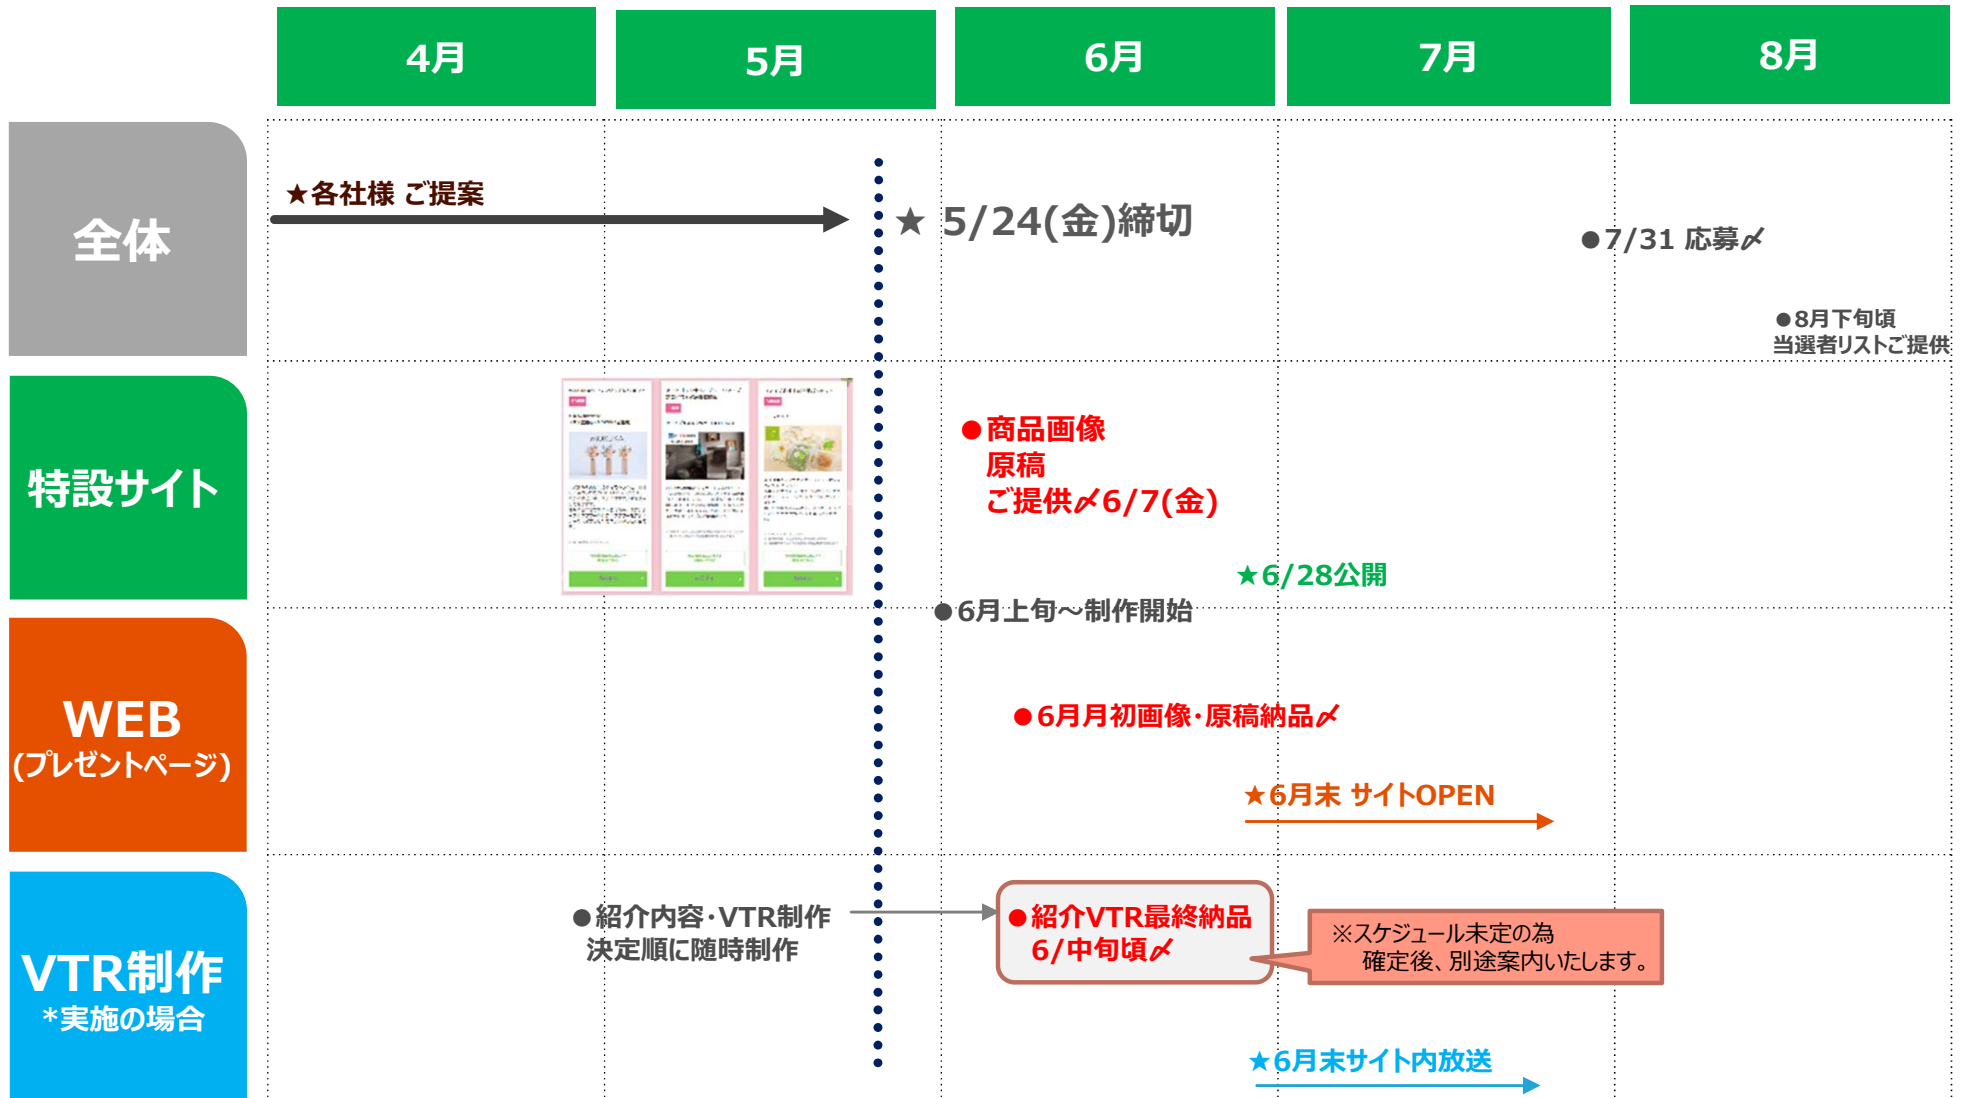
| | 4月 | 5月 | 6月 | 7月 | 8月 |
|---|---|---|---|---|---|

全体

★各社様 ご提案

★ 5/24(金)締切

●7/31 応募〆

●8月下旬頃
当選者リストご提供

特設サイト

●商品画像
原稿
ご提供〆6/7(金)

★6/28公開

●6月上旬～制作開始

WEB
(プレゼントページ)

●6月月初画像･原稿納品〆

★6月末 サイトOPEN

VTR制作
*実施の場合

●紹介内容･VTR制作
決定順に随時制作

●紹介VTR最終納品
6/中旬頃〆

※スケジュール未定の為
確定後、別途案内いたします。

★6月末サイト内放送